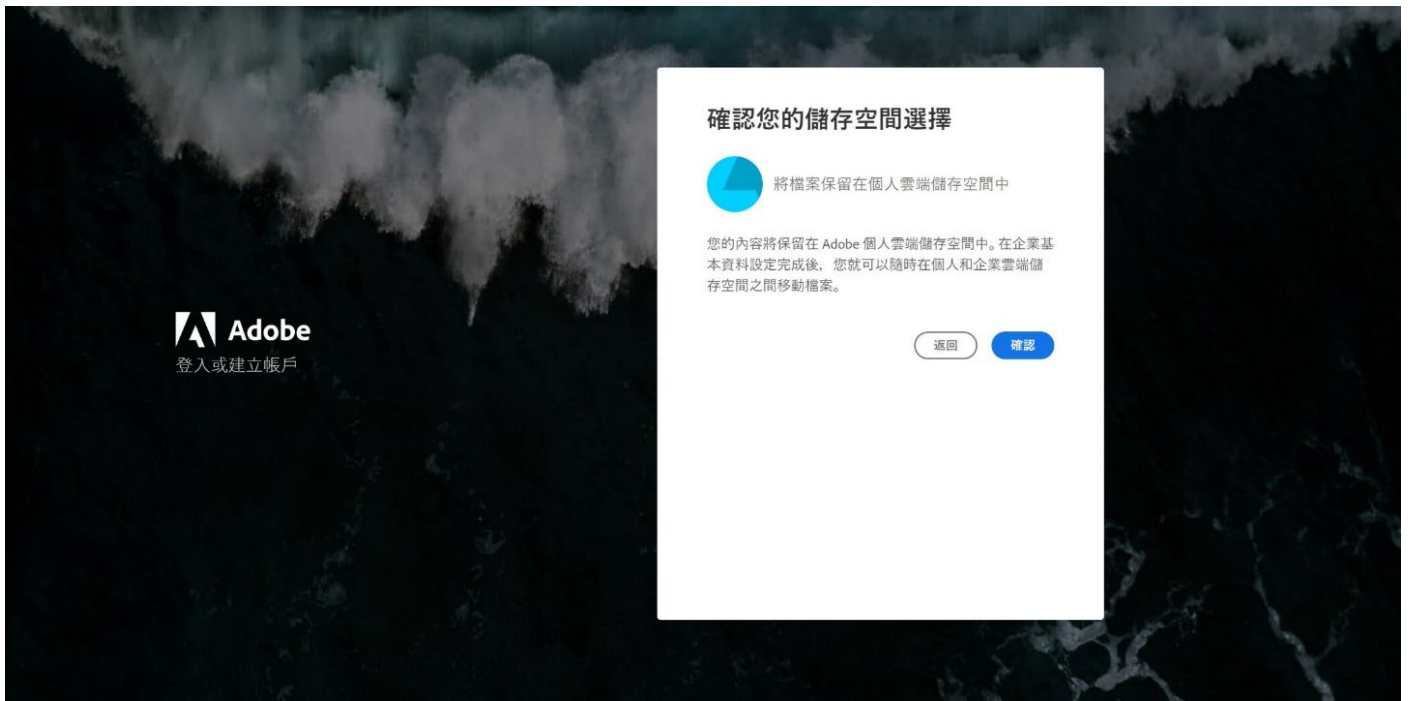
Adobe
登入或建立帳戶

確認您的儲存空間選擇

將檔案保留在個人雲端儲存空間中

您的內容將保留在 Adobe 個人雲端儲存空間中。在企業基本資料設定完成後，您就可以隨時在個人和企業雲端儲存空間之間移動檔案。

返回

確認